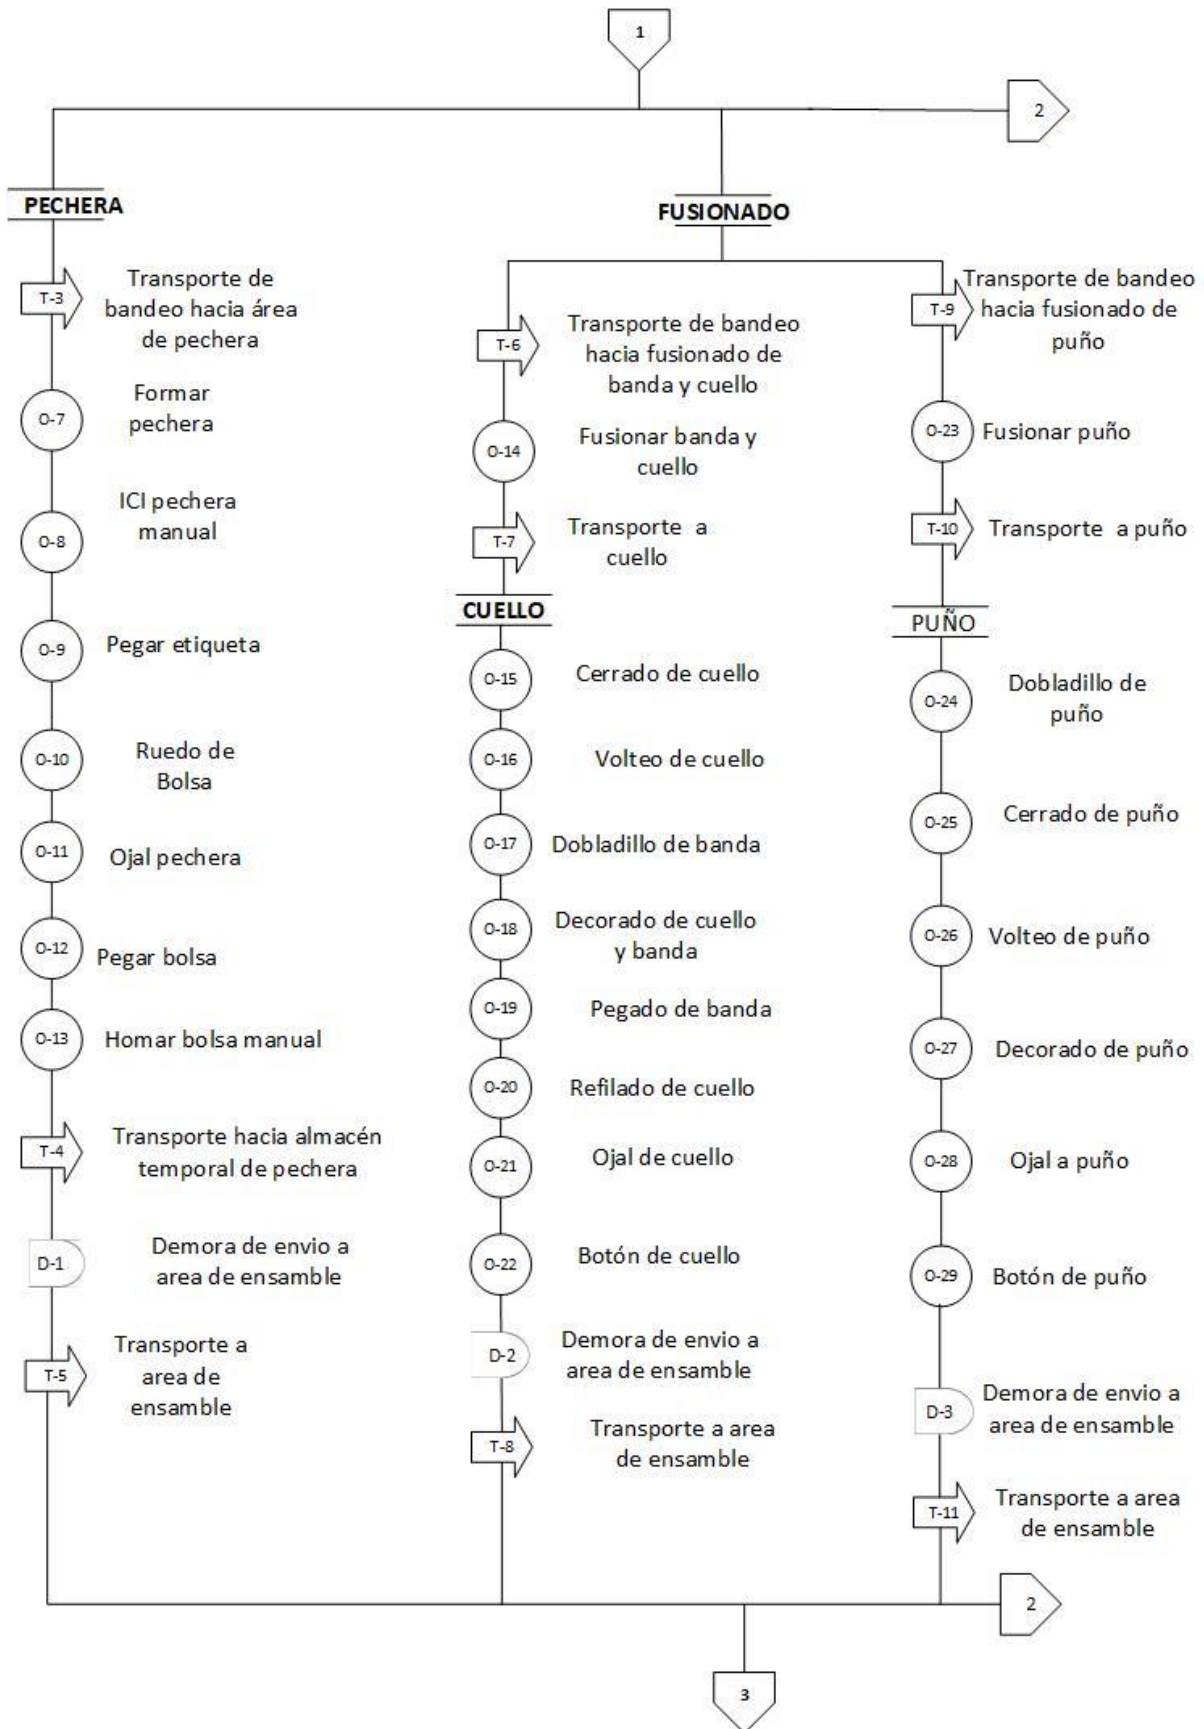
1

2

PECHERA

FUSIONADO

T-3 Transporte de bandeo hacia área de pechera

O-7 Formar pechera

O-8 ICI pechera manual

O-9 Pegar etiqueta

O-10 Ruedo de Bolsa

O-11 Ojal pechera

O-12 Pegar bolsa

O-13 Homar bolsa manual

T-4 Transporte hacia almacén temporal de pechera

D-1 Demora de envio a area de ensamble

T-5 Transporte a area de ensamble

T-6 Transporte de bandeo hacia fusionado de banda y cuello

O-14 Fusionar banda y cuello

T-7 Transporte a cuello

CUELLO

O-15 Cerrado de cuello

O-16 Volteo de cuello

O-17 Dobladillo de banda

O-18 Decorado de cuello y banda

O-19 Pegado de banda

O-20 Refilado de cuello

O-21 Ojal de cuello

O-22 Botón de cuello

D-2 Demora de envio a area de ensamble

T-8 Transporte a area de ensamble

T-9 Transporte de bandeo hacia fusionado de puño

O-23 Fusionar puño

T-10 Transporte a puño

PUÑO

O-24 Dobladillo de puño

O-25 Cerrado de puño

O-26 Volteo de puño

O-27 Decorado de puño

O-28 Ojal a puño

O-29 Botón de puño

D-3 Demora de envio a area de ensamble

T-11 Transporte a area de ensamble

2

3